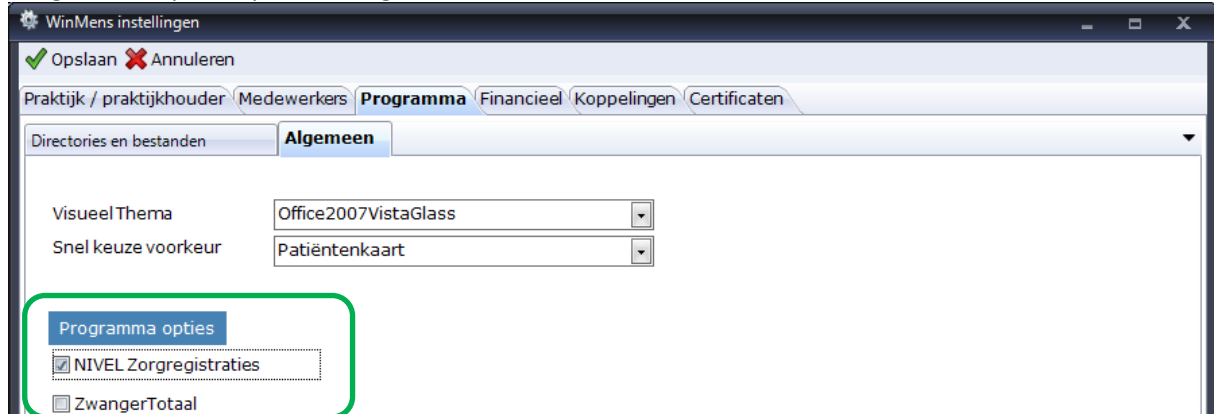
WinMens instellingen

Opslaan Annuleren

Praktijk / praktijkhouder Medewerkers Programma Financieel Koppelingen Certificaten

Directories en bestanden Algemeen

Visueel Thema Office2007VistaGlass

Snel keuze voorkeur Patiëntenkaart

Programma opties

NIVEL Zorgregistraties

ZwangerTotaal